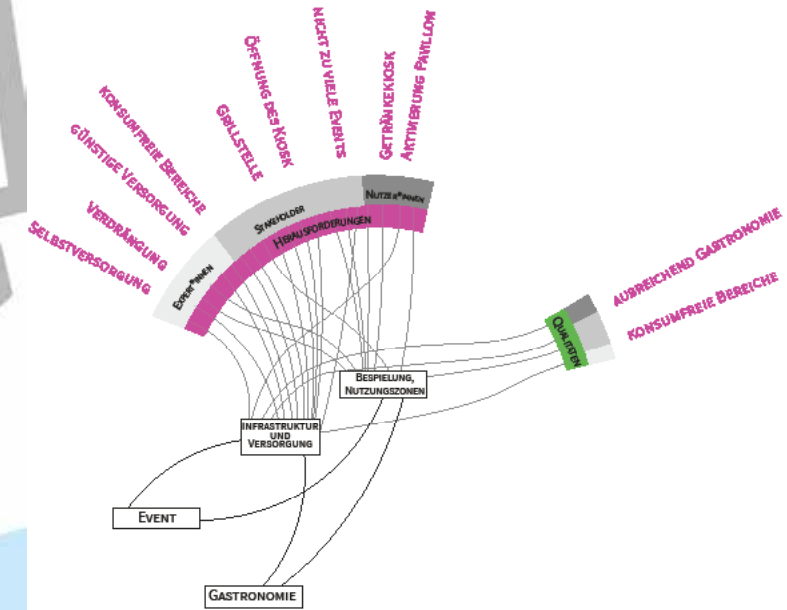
Selbstversorgung
Verdrängung
Günstige Versorgung
Konsumfreie Bereiche
Grillstelle
Öffnung des Kiosk
Nicht zu viele Events
Getränkekiosk
Aktivierung Pavillon

Event*innen
Stakeholder
Nutzer*innen
Herausforderungen

Qualitäten
Aubreichend Gastronomie
Konsumfreie Bereiche

Bespielung, Nutzungszonen
Infrastruktur und Versorgung
Event
Gastronomie